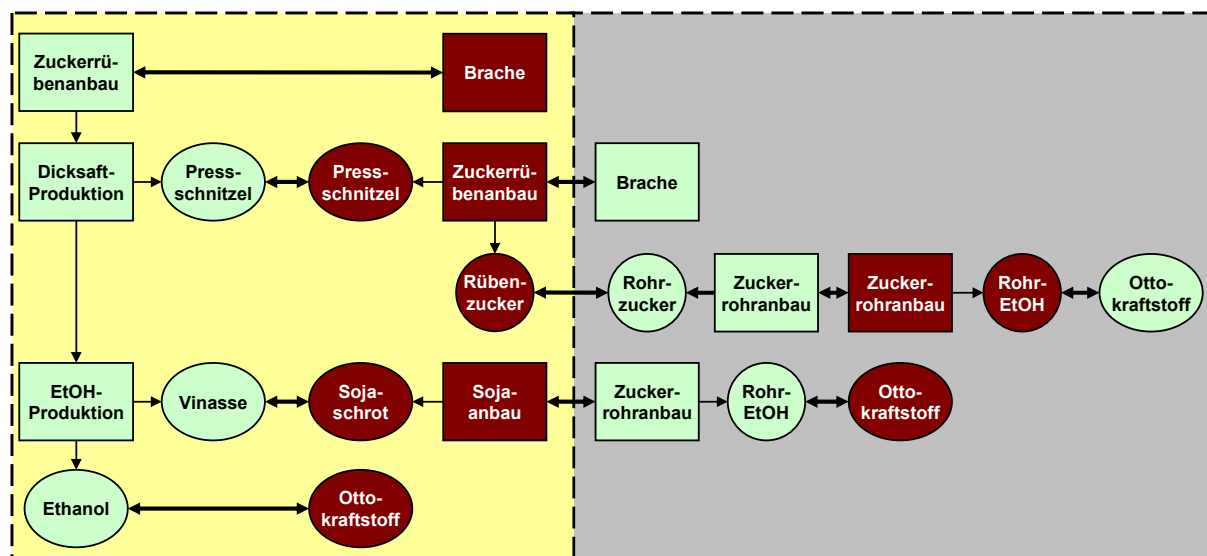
Zuckerrübenanbau

Brache

Dicksaft-Produktion

Press-schnitzel

Press-schnitzel

Zuckerrübenanbau

Brache

Rüben-zucker

Rohr-zucker

Zucker-rohranbau

Zucker-rohranbau

Rohr-EtOH

Otto-kraftstoff

EtOH-Produktion

Vinasse

Soja-schrot

Soja-anbau

Zucker-rohranbau

Rohr-EtOH

Otto-kraftstoff

Ethanol

Otto-kraftstoff